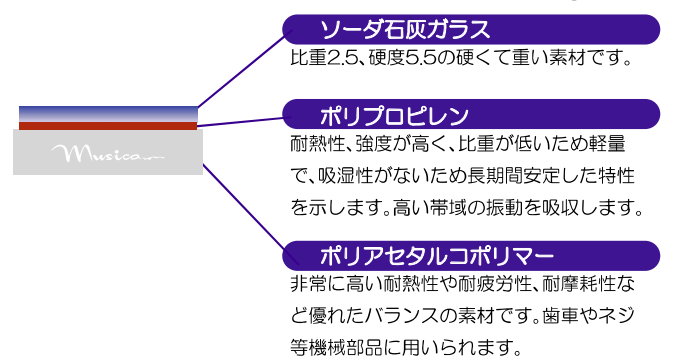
Musica

ソーダ石灰ガラス
比重2.5、硬度5.5の硬くて重い素材です。

ポリプロピレン
耐熱性、強度が高く、比重が低いため軽量で、吸湿性がないため長期間安定した特性を示します。高い帯域の振動を吸収します。

ポリアセタルコポリマー
非常に高い耐熱性や耐疲労性、耐摩耗性など優れたバランスの素材です。歯車やネジ等機械部品に用いられます。